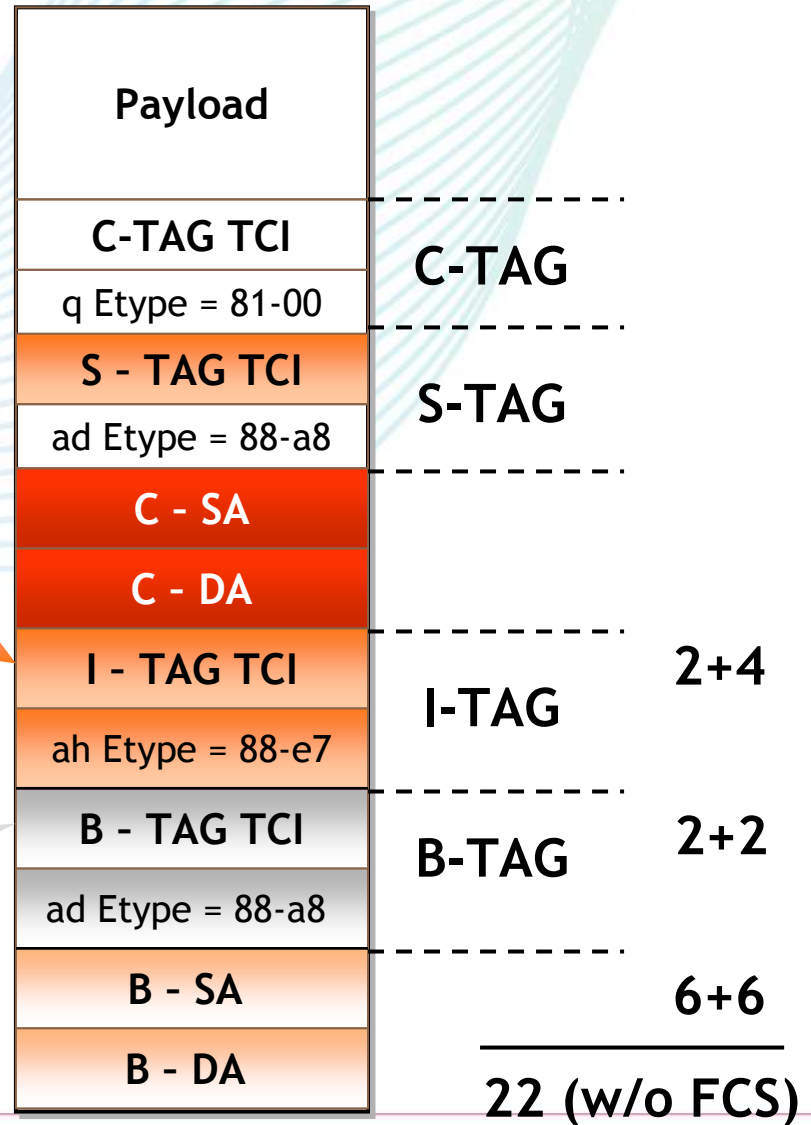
Payload

C-TAG TCI

q Etype = 81-00

S – TAG TCI

ad Etype = 88-a8

C – SA

C – DA

I – TAG TCI

ah Etype = 88-e7

B – TAG TCI

ad Etype = 88-a8

B – SA

B – DA

C-TAG

S-TAG

I-TAG

B-TAG

2+4

2+2

6+6

22 (w/o FCS)